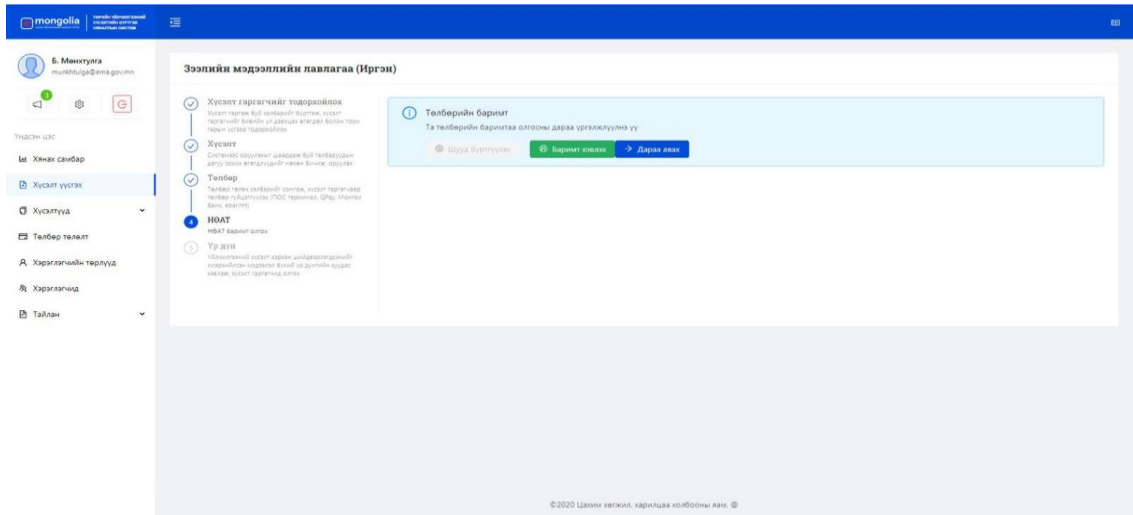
mongolia

Б. Мөнхтулга
munkhtulga@ema.gov.mn

3

Үндсэн цэс

Хянах самбар

Хүсэлт үүсгэх

Хүсэлтүүд

Төлбөр төлөлт

Хэрэглэгчийн төрлүүд

Хэрэглэгчид

Тайлан

Зээлийн мэдээллийн лавлагаа (Иргэн)

Хүсэлт гаргагчийг тодорхойлох
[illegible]

Хүсэлт
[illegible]

Төлбөр
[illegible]

4 НӨАТ
НӨАТ баримт авах

5 Үр дүн
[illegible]

Төлбөрийн баримт
Та төлбөрийн баримтаа авсны дараа үргэлжлүүлнэ үү

Шууд бүртгүүлэх

Баримт хэвлэх

Дараа авах

©2020 Цахим хөгжил, харилцаа холбооны яам. ®